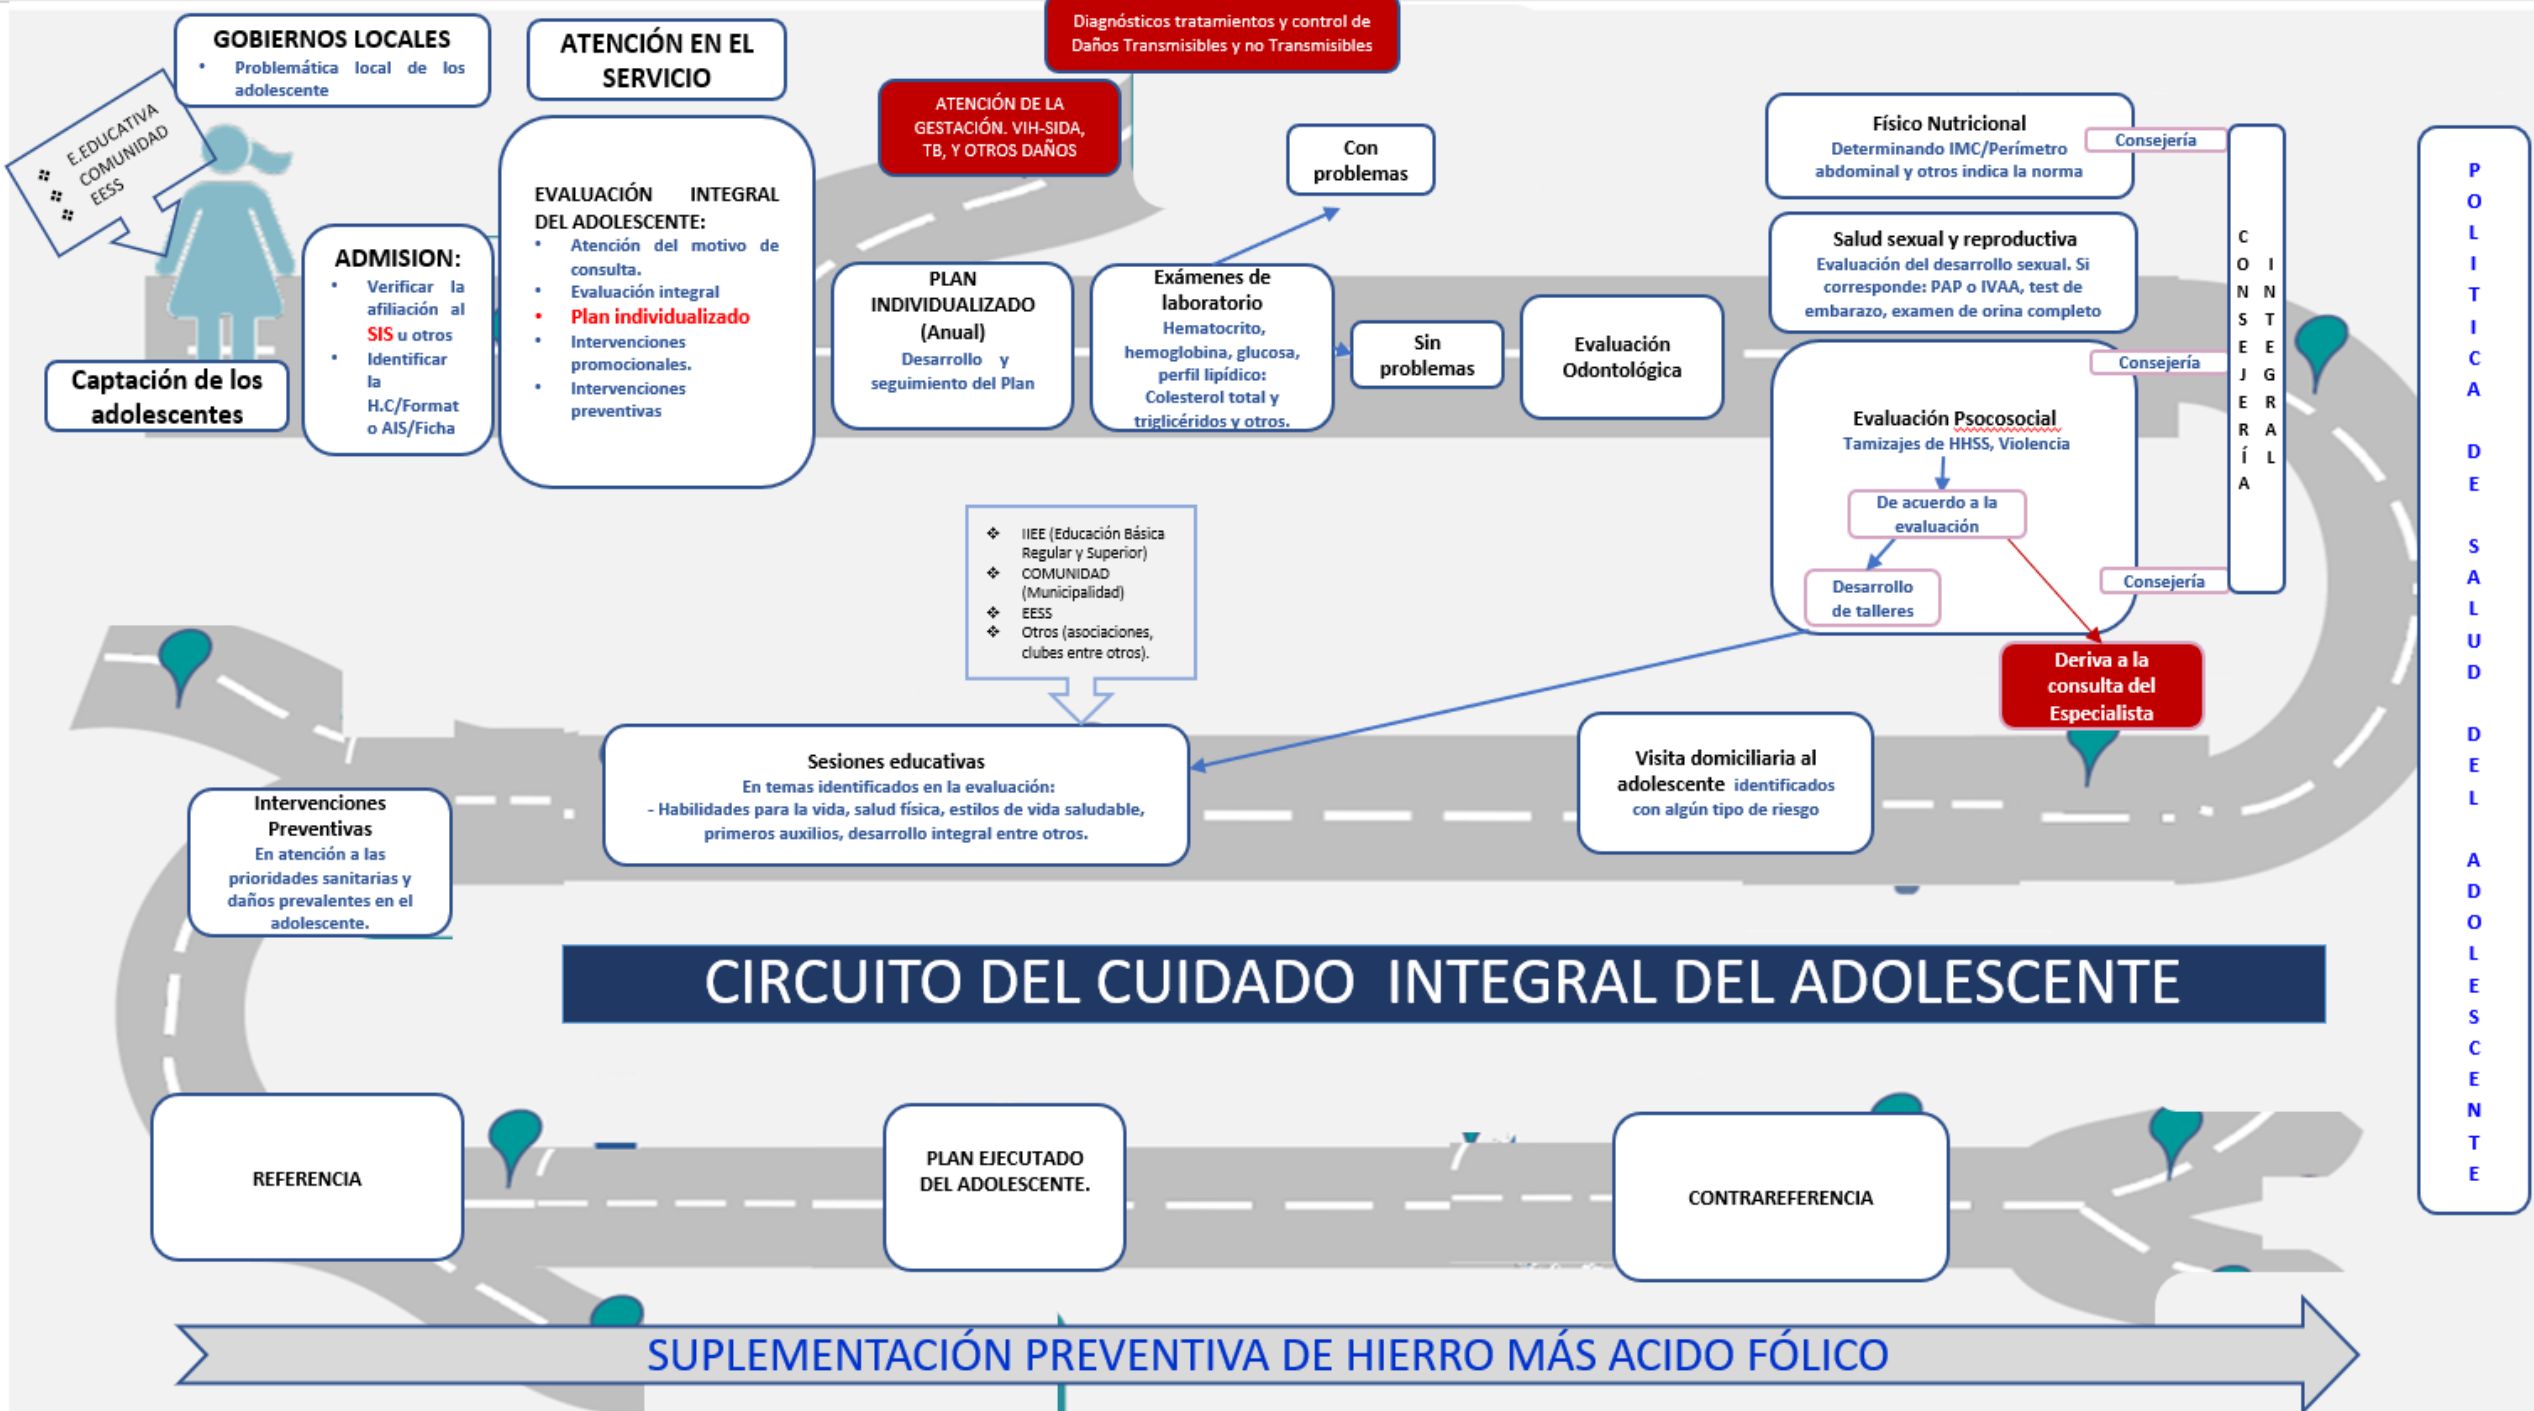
GOBIERNOS LOCALES
• Problemática local de los adolescente

ATENCIÓN EN EL SERVICIO

Diagnósticos tratamientos y control de Daños Transmisibles y no Transmisibles

ATENCIÓN DE LA GESTACIÓN. VIH-SIDA, TB, Y OTROS DAÑOS

E.EDUCATIVA
COMUNIDAD
EESS

Captación de los adolescentes

ADMISION:
• Verificar la afiliación al SIS u otros
• Identificar la H.C/Format o AIS/Ficha

EVALUACIÓN INTEGRAL DEL ADOLESCENTE:
• Atención del motivo de consulta.
• Evaluación integral
• Plan individualizado
• Intervenciones promocionales.
• Intervenciones preventivas

PLAN INDIVIDUALIZADO (Anual)
Desarrollo y seguimiento del Plan

Exámenes de laboratorio
Hematocrito, hemoglobina, glucosa, perfil lipídico: Colesterol total y triglicéridos y otros.

Con problemas

Sin problemas

Evaluación Odontológica

Físico Nutricional
Determinando IMC/Perímetro abdominal y otros indica la norma

Salud sexual y reproductiva
Evaluación del desarrollo sexual. Si corresponde: PAP o IVAA, test de embarazo, examen de orina completo

Consejería
Consejería
Consejería

CONSEJERÍA INTEGRAL

Evaluación Psocosocial
Tamizajes de HHSS, Violencia

De acuerdo a la evaluación

Desarrollo de talleres

Deriva a la consulta del Especialista

POLITICA DE SALUD DEL ADOLESCENTE

❖ IIEE (Educación Básica Regular y Superior)
❖ COMUNIDAD (Municipalidad)
❖ EESS
❖ Otros (asociaciones, clubes entre otros).

Sesiones educativas
En temas identificados en la evaluación:
- Habilidades para la vida, salud física, estilos de vida saludable, primeros auxilios, desarrollo integral entre otros.

Visita domiciliaria al adolescente identificados con algún tipo de riesgo

Intervenciones Preventivas
En atención a las prioridades sanitarias y daños prevalentes en el adolescente.

CIRCUITO DEL CUIDADO INTEGRAL DEL ADOLESCENTE

REFERENCIA

PLAN EJECUTADO DEL ADOLESCENTE.

CONTRAREFERENCIA

SUPLEMENTACIÓN PREVENTIVA DE HIERRO MÁS ACIDO FÓLICO